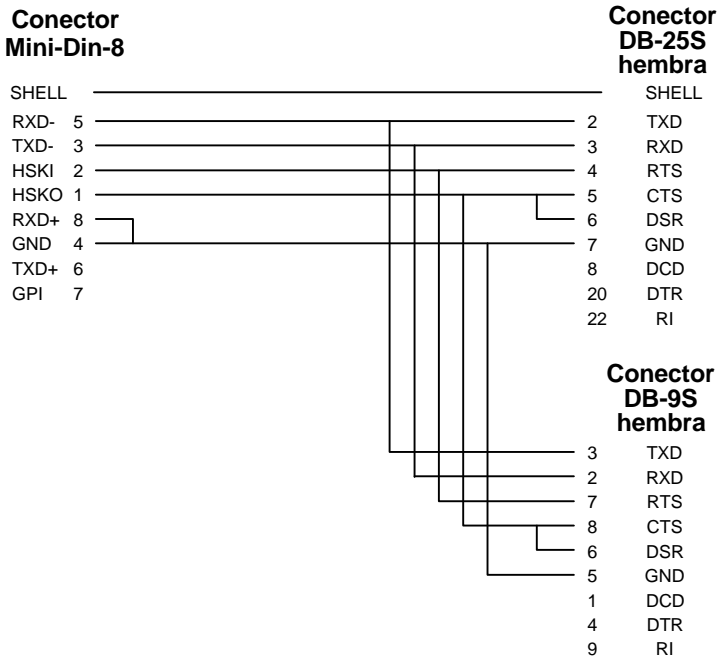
Conector Mini-Din-8

Conector DB-25S hembra

SHELL
RXD- 5
TXD- 3
HSKI 2
HSKO 1
RXD+ 8
GND 4
TXD+ 6
GPI 7

SHELL
2 TXD
3 RXD
4 RTS
5 CTS
6 DSR
7 GND
8 DCD
20 DTR
22 RI

Conector DB-9S hembra

3 TXD
2 RXD
7 RTS
8 CTS
6 DSR
5 GND
1 DCD
4 DTR
9 RI